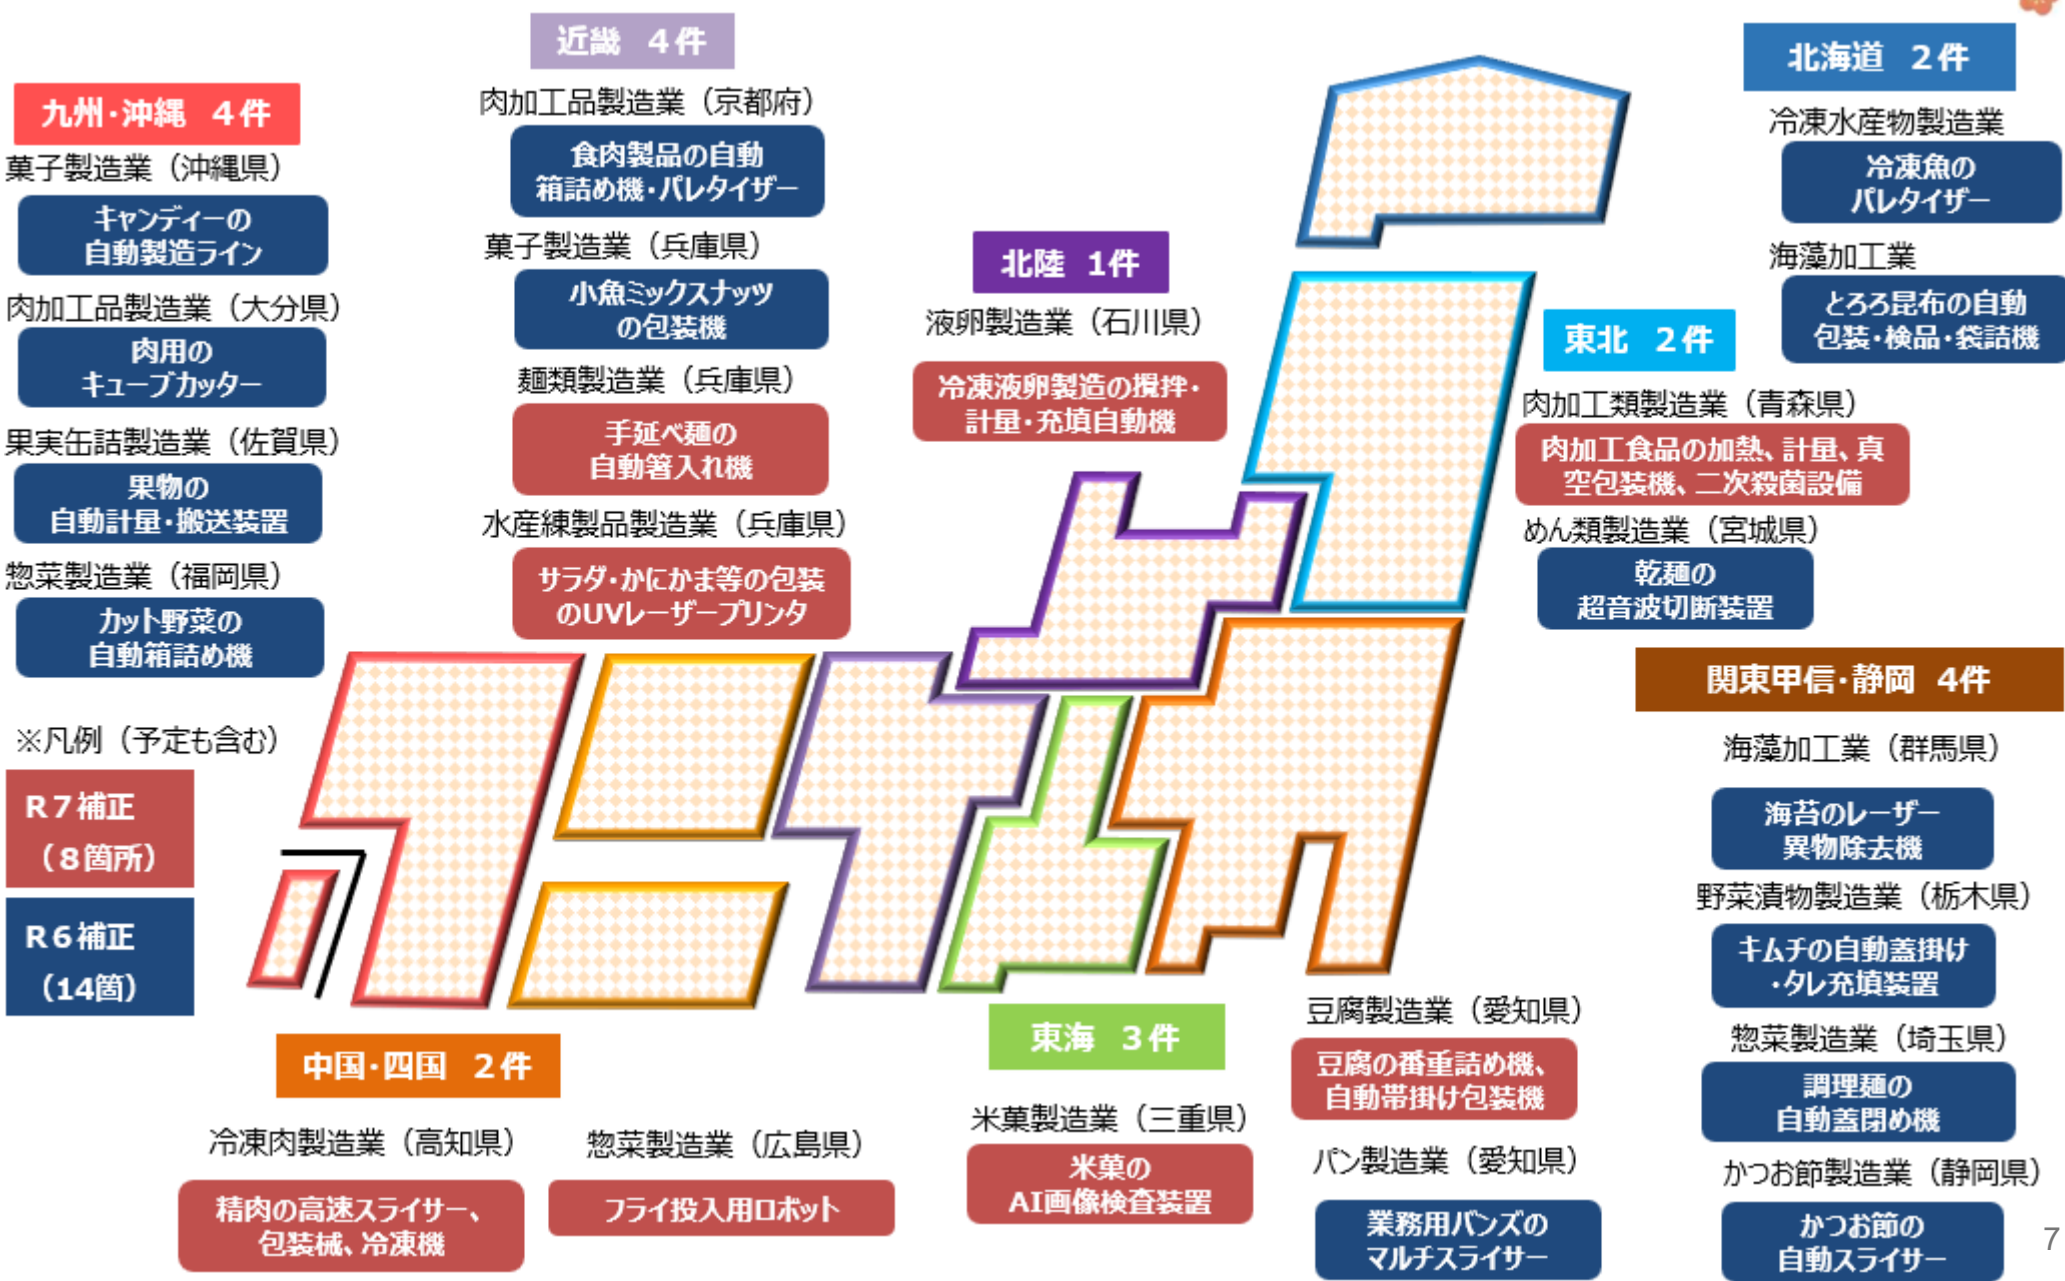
近畿　４件

肉加工品製造業（京都府）
食肉製品の自動箱詰め機・パレタイザー

菓子製造業（兵庫県）
小魚ミックスナッツの包装機

麺類製造業（兵庫県）
手延べ麺の自動箸入れ機

水産練製品製造業（兵庫県）
サラダ・かにかま等の包装のUVレーザープリンタ

九州・沖縄　４件

菓子製造業（沖縄県）
キャンディーの自動製造ライン

肉加工品製造業（大分県）
肉用のキューブカッター

果実缶詰製造業（佐賀県）
果物の自動計量・搬送装置

惣菜製造業（福岡県）
カット野菜の自動箱詰め機

※凡例（予定も含む）
R７補正（８箇所）
R６補正（14箇）

北陸　1件

液卵製造業（石川県）
冷凍液卵製造の撹拌・計量・充填自動機

北海道　２件

冷凍水産物製造業
冷凍魚のパレタイザー

海藻加工業
とろろ昆布の自動包装・検品・袋詰機

東北　２件

肉加工類製造業（青森県）
肉加工食品の加熱、計量、真空包装機、二次殺菌設備

めん類製造業（宮城県）
乾麺の超音波切断装置

関東甲信・静岡　4件

海藻加工業（群馬県）
海苔のレーザー異物除去機

野菜漬物製造業（栃木県）
キムチの自動蓋掛け・タレ充填装置

惣菜製造業（埼玉県）
調理麺の自動蓋閉め機

かつお節製造業（静岡県）
かつお節の自動スライサー

中国・四国　２件

冷凍肉製造業（高知県）
精肉の高速スライサー、包装械、冷凍機

惣菜製造業（広島県）
フライ投入用ロボット

東海　３件

米菓製造業（三重県）
米菓のAI画像検査装置

豆腐製造業（愛知県）
豆腐の番重詰め機、自動帯掛け包装機

パン製造業（愛知県）
業務用バンズのマルチスライサー

7